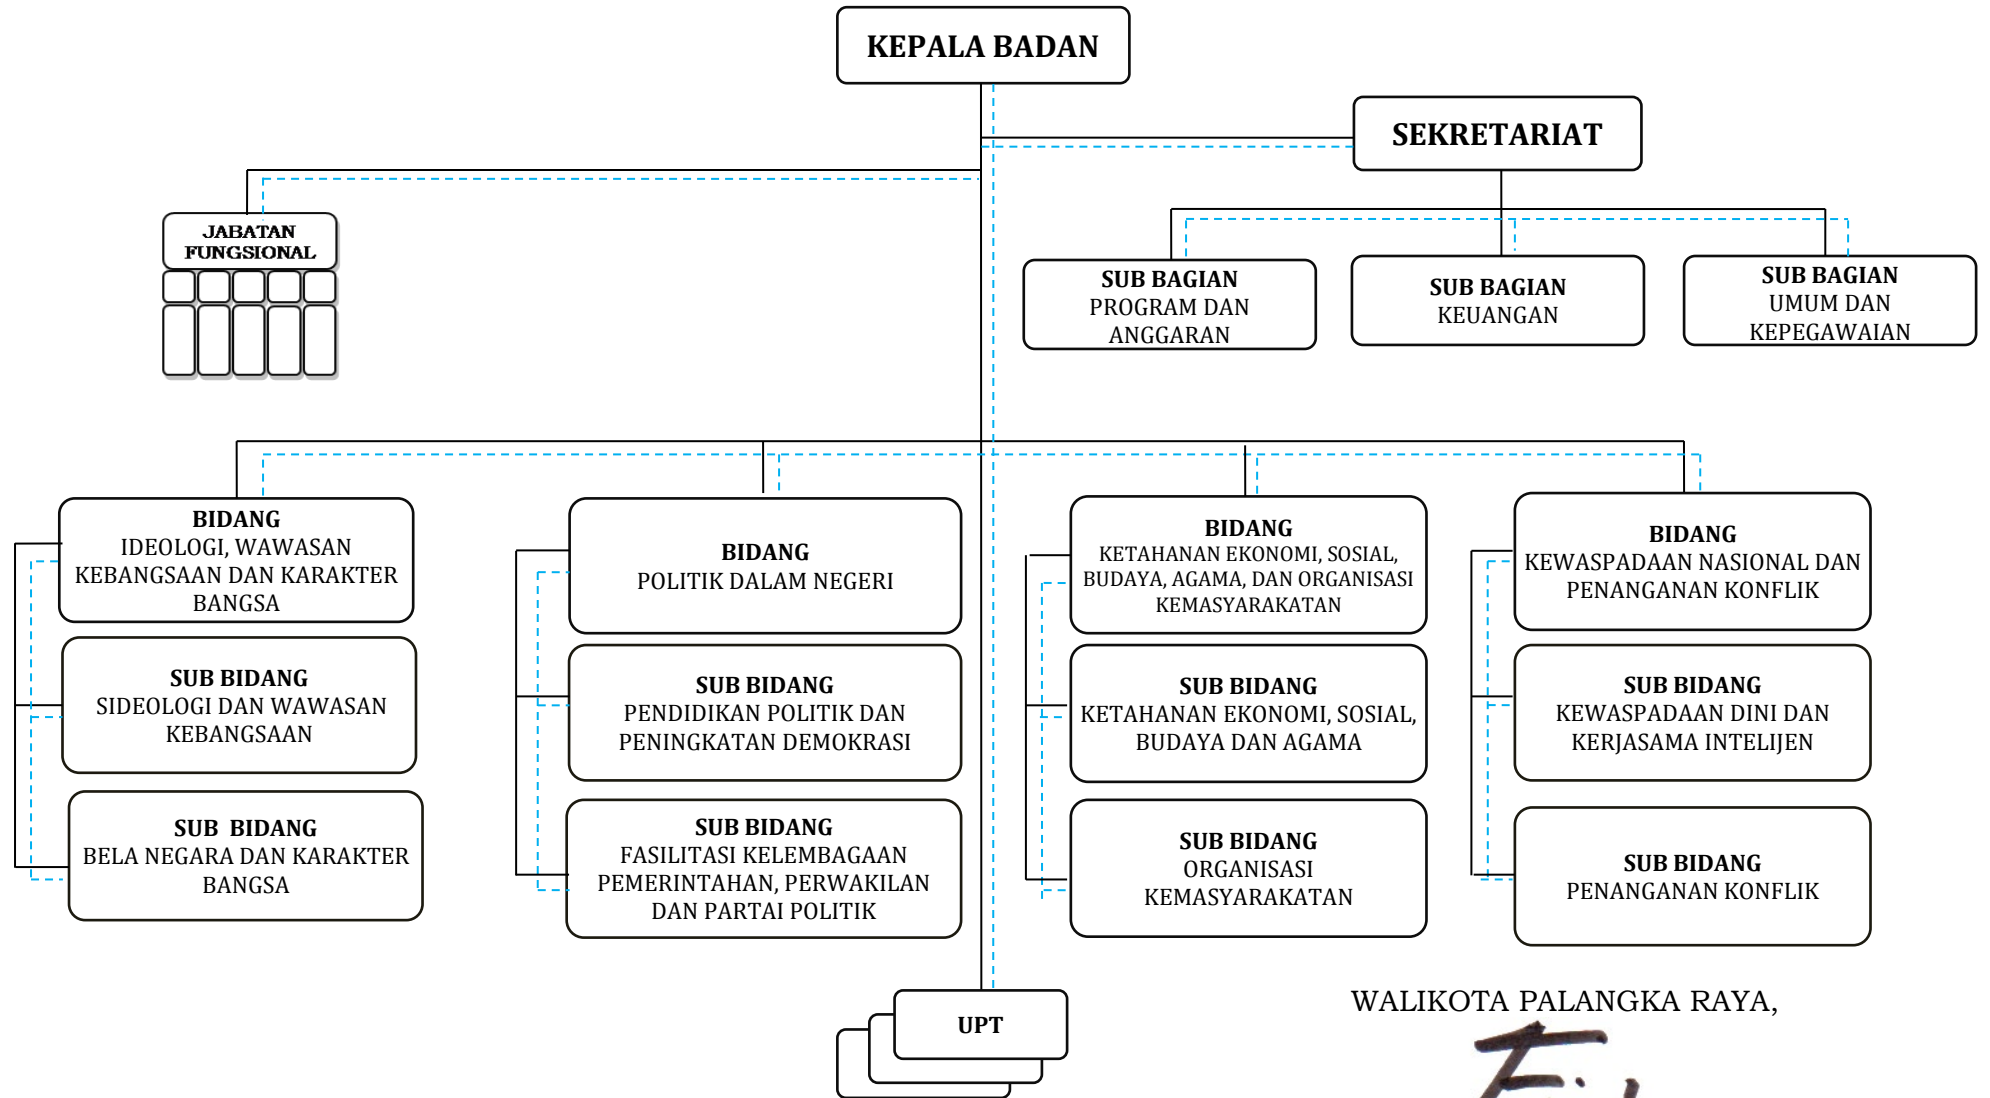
KEPALA BADAN

SEKRETARIAT

JABATAN FUNGSIONAL

SUB BAGIAN
PROGRAM DAN ANGGARAN

SUB BAGIAN
KEUANGAN

SUB BAGIAN
UMUM DAN KEPEGAWAIAN

BIDANG
IDEOLOGI, WAWASAN KEBANGSAAN DAN KARAKTER BANGSA

SUB BIDANG
SIDEOLOGI DAN WAWASAN KEBANGSAAN

SUB BIDANG
BELA NEGARA DAN KARAKTER BANGSA

BIDANG
POLITIK DALAM NEGERI

SUB BIDANG
PENDIDIKAN POLITIK DAN PENINGKATAN DEMOKRASI

SUB BIDANG
FASILITASI KELEMBAGAAN PEMERINTAHAN, PERWAKILAN DAN PARTAI POLITIK

BIDANG
KETAHANAN EKONOMI, SOSIAL, BUDAYA, AGAMA, DAN ORGANISASI KEMASYARAKATAN

SUB BIDANG
KETAHANAN EKONOMI, SOSIAL, BUDAYA DAN AGAMA

SUB BIDANG
ORGANISASI KEMASYARAKATAN

BIDANG
KEWASPADAAN NASIONAL DAN PENANGANAN KONFLIK

SUB BIDANG
KEWASPADAAN DINI DAN KERJASAMA INTELIJEN

SUB BIDANG
PENANGANAN KONFLIK

UPT

WALIKOTA PALANGKA RAYA,